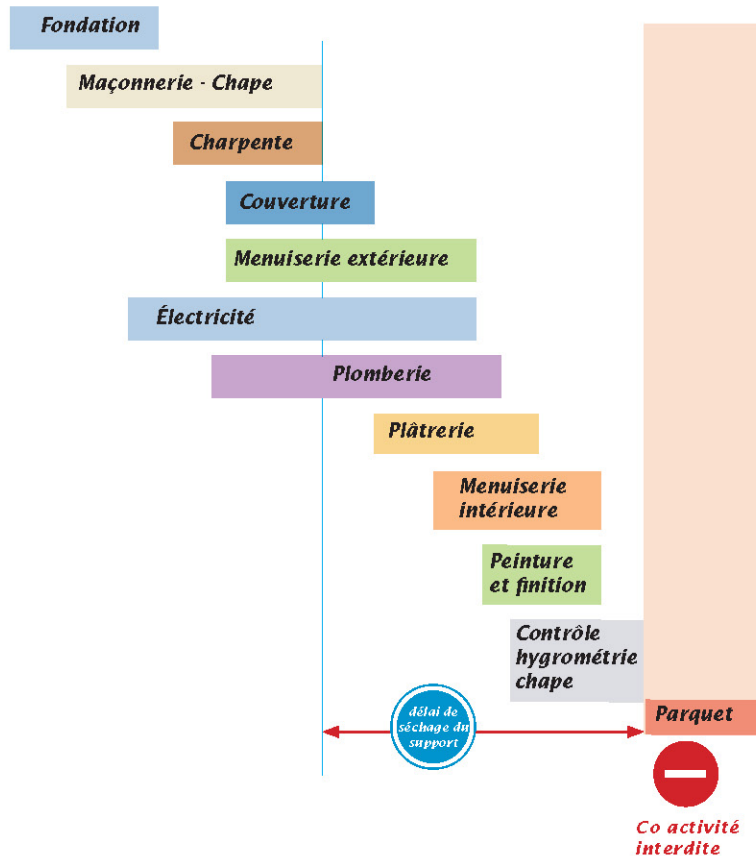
Fondation

Maçonnerie - Chape

Charpente

Couverture

Menuiserie extérieure

Électricité

Plomberie

Plâtrerie

Menuiserie intérieure

Peinture et finition

Contrôle hygrométrie chape

Parquet

délai de séchage du support

Co activité interdite